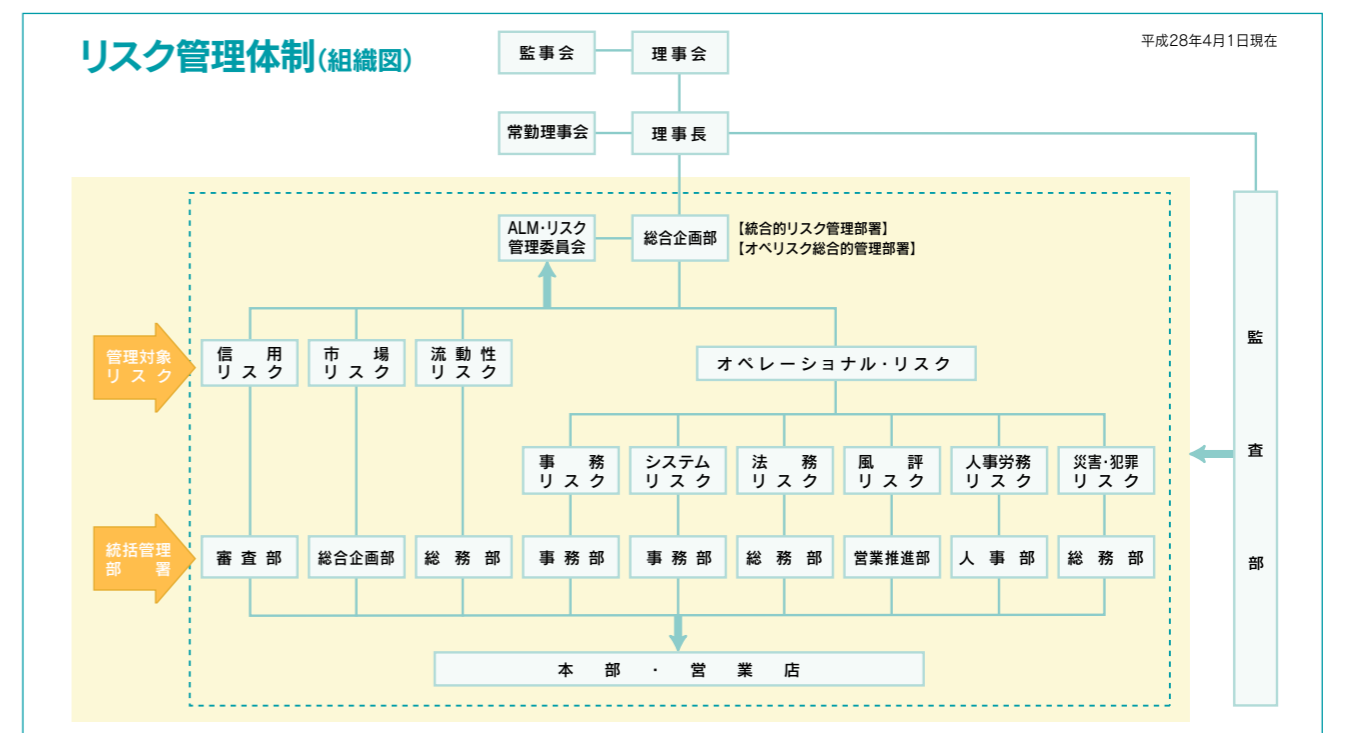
リスク管理体制（組織図）

平成28年4月1日現在

監事会
理事会
常勤理事会
理事長

ALM・リスク管理委員会
総合企画部
【統合的リスク管理部署】
【オペリスク総合的管理部署】

監査部

管理対象リスク
信用リスク
市場リスク
流動性リスク
オペレーショナル・リスク

事務リスク
システムリスク
法務リスク
風評リスク
人事労務リスク
災害・犯罪リスク

統括管理部署
審査部
総合企画部
総務部
事務部
事務部
総務部
営業推進部
人事部
総務部

本部・営業店